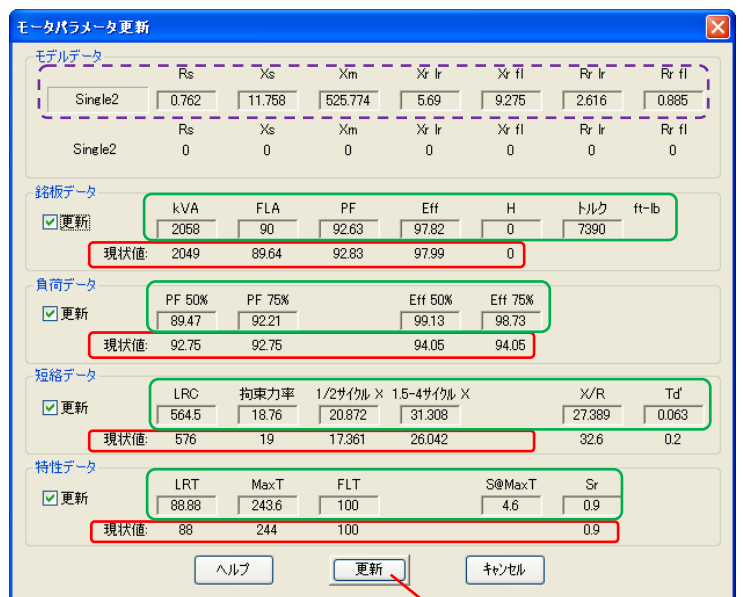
モータパラメータ更新

モデルデータ

| | Rs | Xs | Xm | Xr lr | Xr fl | Rr lr | Rr fl |
|---|---|---|---|---|---|---|---|
| Single2 | 0.762 | 11.758 | 525.774 | 5.69 | 9.275 | 2.616 | 0.885 |
| Single2 | 0 | 0 | 0 | 0 | 0 | 0 | 0 |

銘板データ

☑更新

| | kVA | FLA | PF | Eff | H | トルク | ft-lb |
|---|---|---|---|---|---|---|---|
| | 2058 | 90 | 92.63 | 97.82 | 0 | 7390 | |
| 現状値: | 2049 | 89.64 | 92.83 | 97.99 | 0 | | |

負荷データ

☑更新

| | PF 50% | PF 75% | Eff 50% | Eff 75% |
|---|---|---|---|---|
| | 89.47 | 92.21 | 99.13 | 98.73 |
| 現状値: | 92.75 | 92.75 | 94.05 | 94.05 |

短絡データ

☑更新

| | LRC | 拘束力率 | 1/2サイクル X | 1.5-4サイクル X | X/R | Td' |
|---|---|---|---|---|---|---|
| | 564.5 | 18.76 | 20.872 | 31.308 | 27.389 | 0.063 |
| 現状値: | 576 | 19 | 17.361 | 26.042 | 32.6 | 0.2 |

特性データ

☑更新

| | LRT | MaxT | FLT | S@MaxT | Sr |
|---|---|---|---|---|---|
| | 88.88 | 243.6 | 100 | 4.6 | 0.9 |
| 現状値: | 88 | 244 | 100 | | 0.9 |

ヘルプ　更新　キャンセル